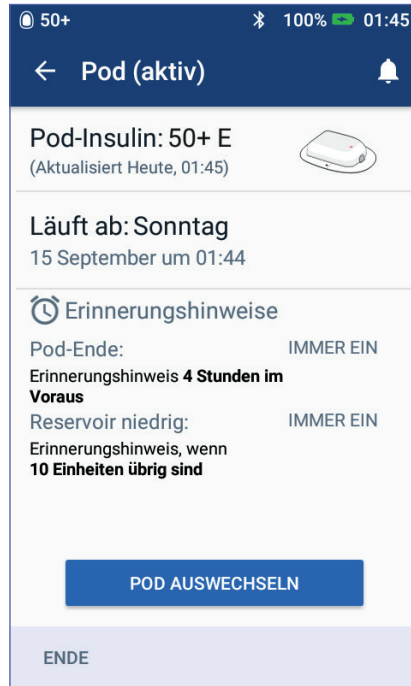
50+ 100% 01:45

← Pod (aktiv)

Pod-Insulin: 50+ E
(Aktualisiert Heute, 01:45)

Läuft ab: Sonntag
15 September um 01:44

Erinnerungshinweise

Pod-Ende: IMMER EIN
Erinnerungshinweis **4 Stunden im Voraus**

Reservoir niedrig: IMMER EIN
Erinnerungshinweis, wenn **10 Einheiten übrig sind**

POD AUSWECHSELN

ENDE